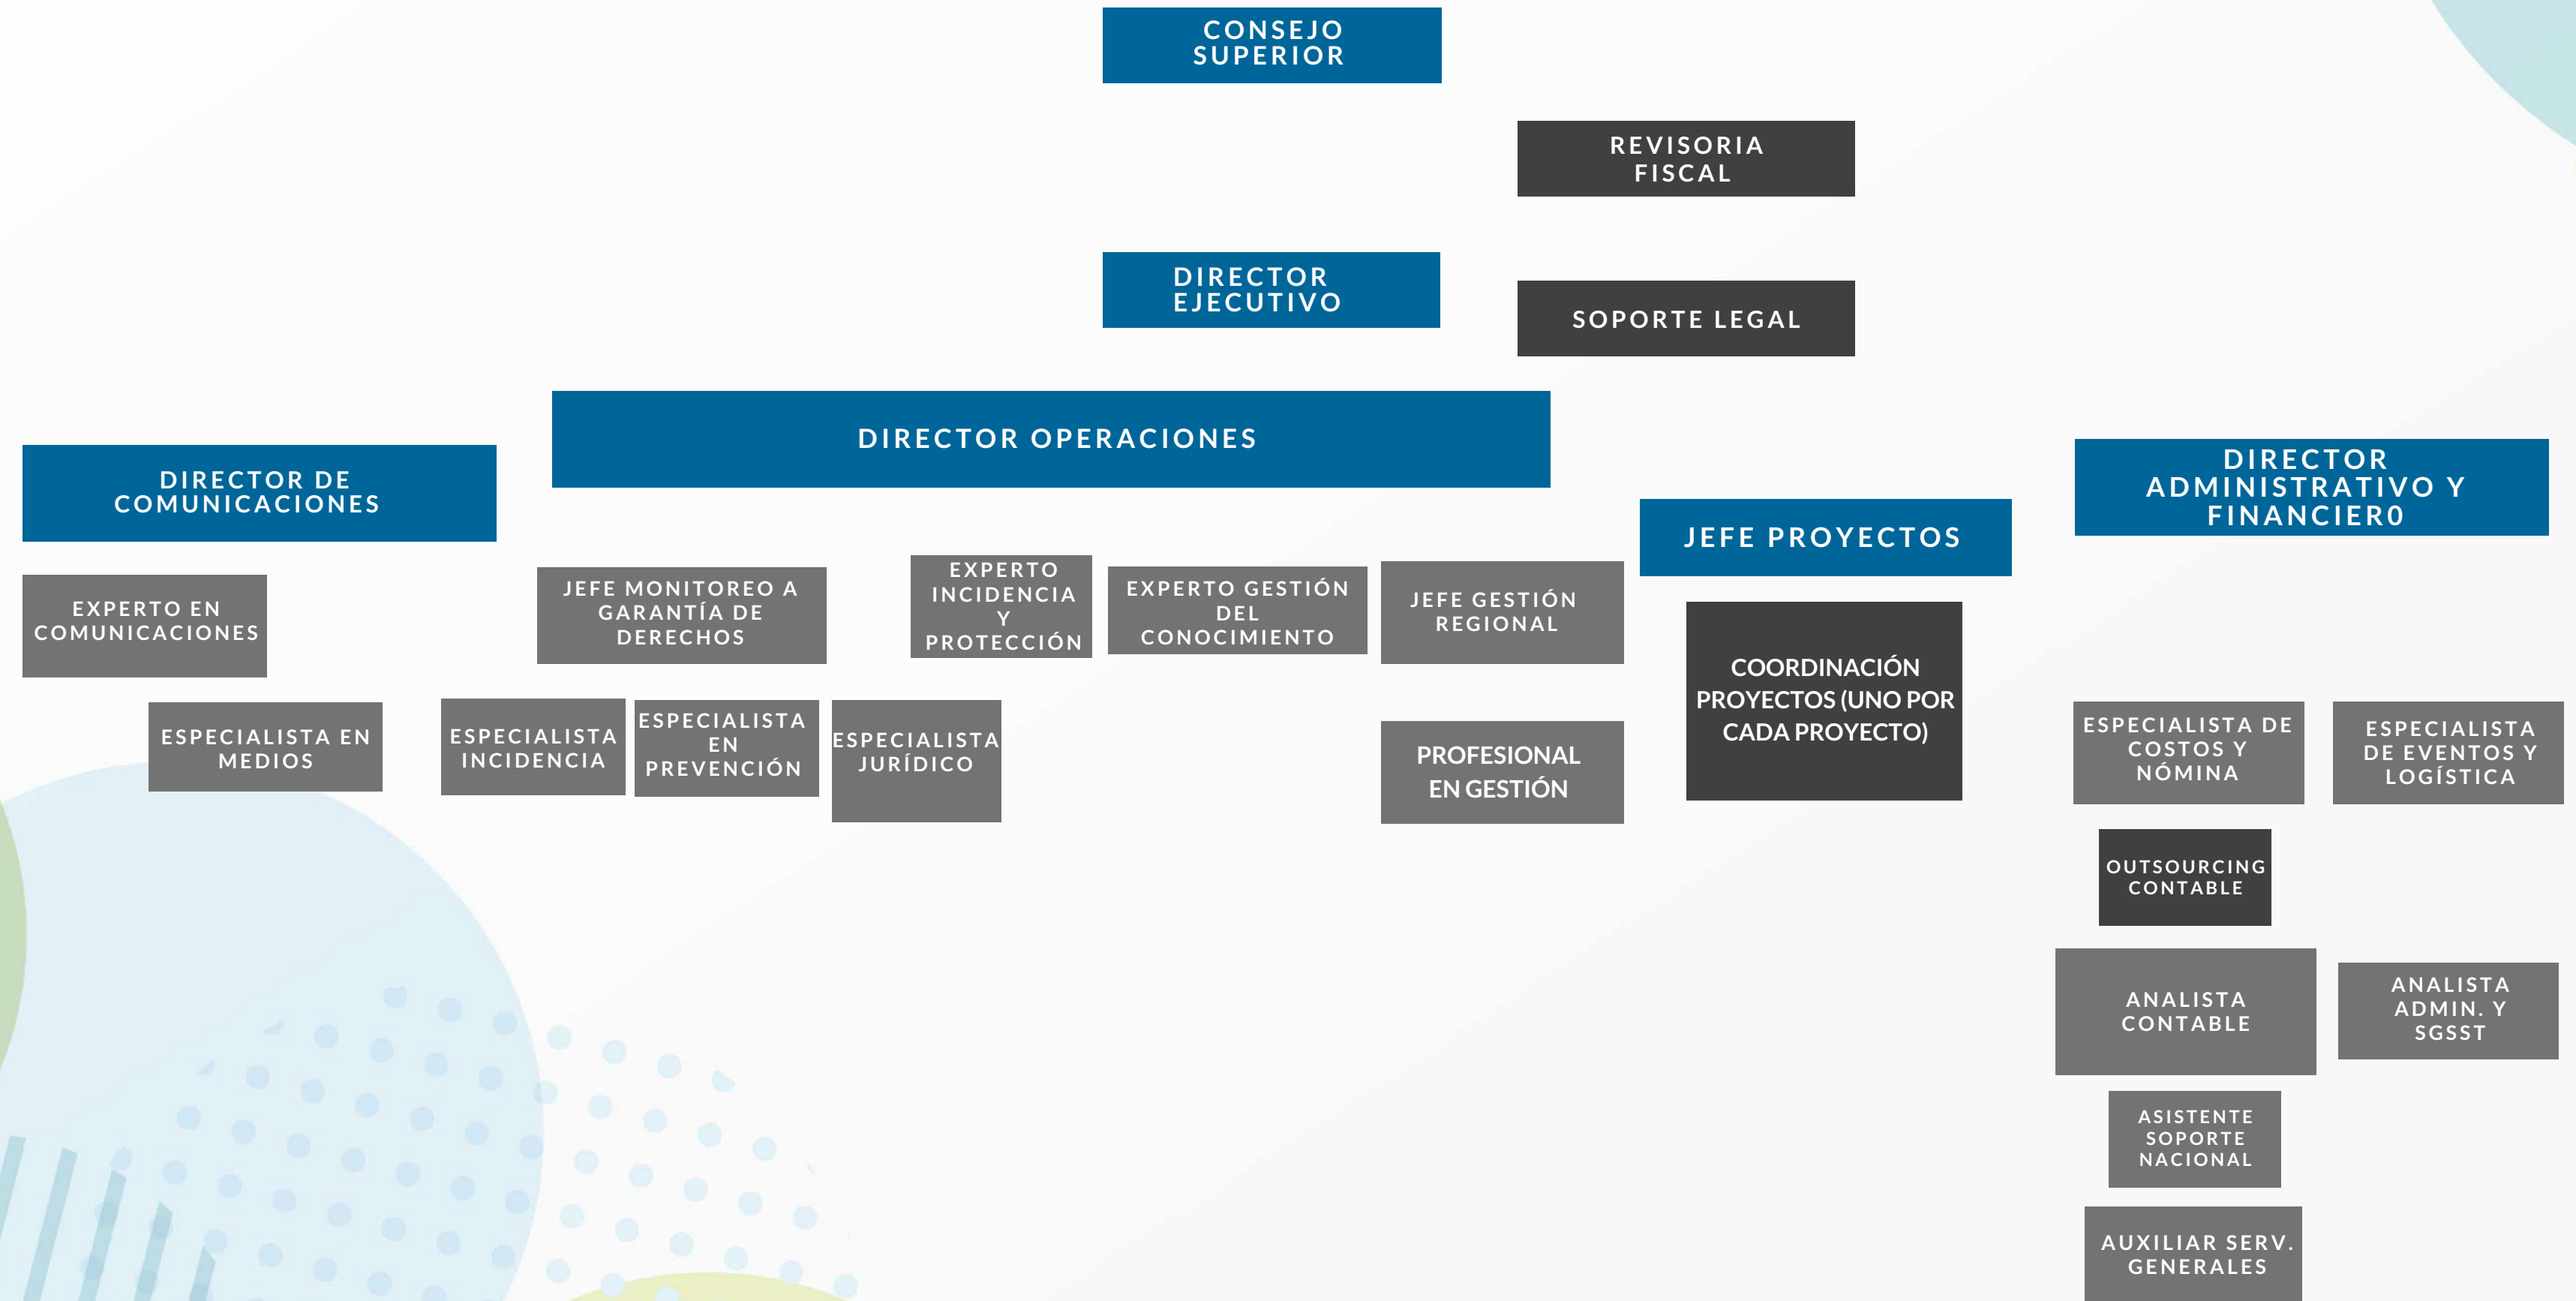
CONSEJO SUPERIOR

REVISORIA FISCAL

DIRECTOR EJECUTIVO

SOPORTE LEGAL

DIRECTOR OPERACIONES

DIRECTOR DE COMUNICACIONES

JEFE PROYECTOS

DIRECTOR ADMINISTRATIVO Y FINANCIER0

EXPERTO EN COMUNICACIONES

JEFE MONITOREO A GARANTÍA DE DERECHOS

EXPERTO INCIDENCIA Y PROTECCIÓN

EXPERTO GESTIÓN DEL CONOCIMIENTO

JEFE GESTIÓN REGIONAL

COORDINACIÓN PROYECTOS (UNO POR CADA PROYECTO)

ESPECIALISTA EN MEDIOS

ESPECIALISTA INCIDENCIA

ESPECIALISTA EN PREVENCIÓN

ESPECIALISTA JURÍDICO

PROFESIONAL EN GESTIÓN

ESPECIALISTA DE COSTOS Y NÓMINA

ESPECIALISTA DE EVENTOS Y LOGÍSTICA

OUTSOURCING CONTABLE

ANALISTA CONTABLE

ANALISTA ADMIN. Y SGSST

ASISTENTE SOPORTE NACIONAL

AUXILIAR SERV. GENERALES